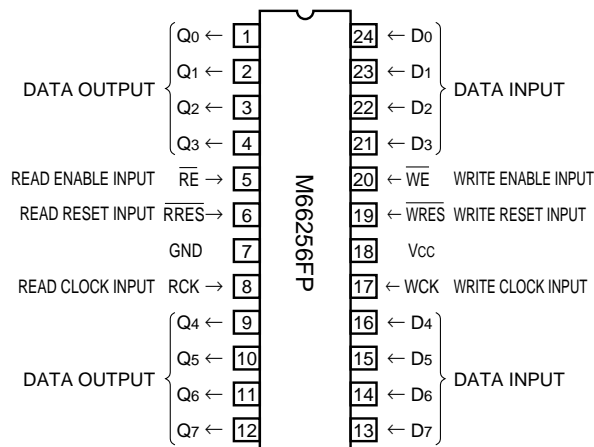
DATA OUTPUT
$Q_0 \leftarrow$ 1
$Q_1 \leftarrow$ 2
$Q_2 \leftarrow$ 3
$Q_3 \leftarrow$ 4
READ ENABLE INPUT $\overline{RE} \rightarrow$ 5
READ RESET INPUT $\overline{RRES} \rightarrow$ 6
GND 7
READ CLOCK INPUT RCK $\rightarrow$ 8
DATA OUTPUT
$Q_4 \leftarrow$ 9
$Q_5 \leftarrow$ 10
$Q_6 \leftarrow$ 11
$Q_7 \leftarrow$ 12

M66256FP

24 $\leftarrow D_0$
23 $\leftarrow D_1$
22 $\leftarrow D_2$
21 $\leftarrow D_3$
DATA INPUT
20 $\leftarrow \overline{WE}$ WRITE ENABLE INPUT
19 $\leftarrow \overline{WRES}$ WRITE RESET INPUT
18 $V_{CC}$
17 $\leftarrow$ WCK WRITE CLOCK INPUT
16 $\leftarrow D_4$
15 $\leftarrow D_5$
14 $\leftarrow D_6$
13 $\leftarrow D_7$
DATA INPUT